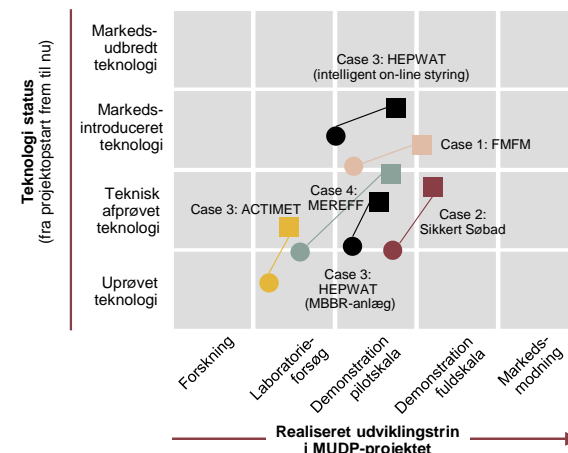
Teknologi status
(fra projektopstart frem til nu)

Markedsudbredt teknologi

Markedsintroduceret teknologi

Teknisk afprøvet teknologi

Uprøvet teknologi

Case 3: HEPWAT
(intelligent on-line styring)

Case 1: FMFM

Case 4:
MEREFF

Case 3: ACTIMET

Case 2:
Sikkert Søbad

Case 3:
HEPWAT
(MBBR-anlæg)

Forskning

Laboratorieforsøg

Demonstration pilotskala

Demonstration fuldskala

Markedsmodning

Realiseret udviklingstrin
i MUDP-projektet